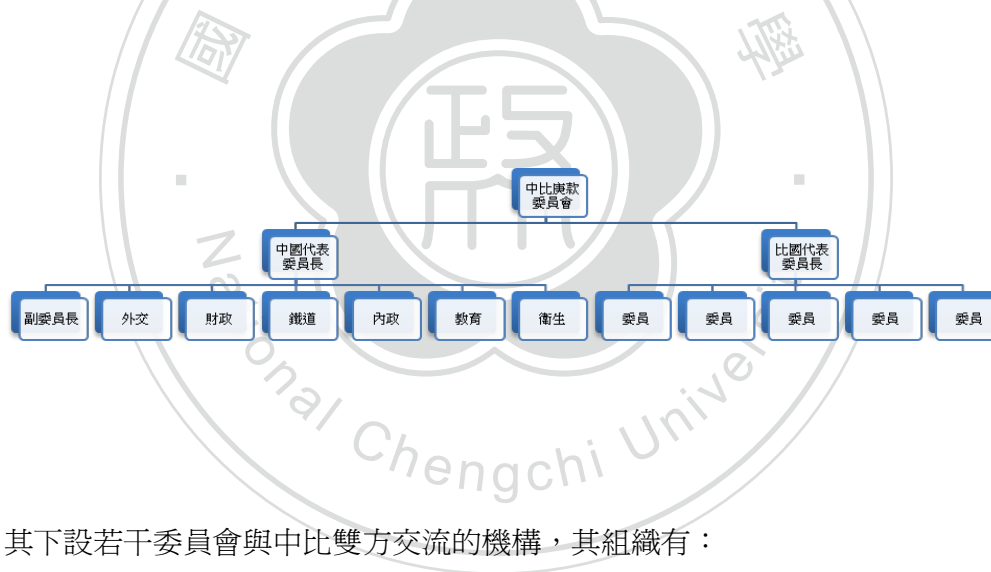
國　學

政

中比庚款委員會

中國代表委員長

比國代表委員長

副委員長

外交

財政

鐵道

內政

教育

衛生

委員

委員

委員

委員

委員

National Chengchi University

其下設若干委員會與中比雙方交流的機構，其組織有：